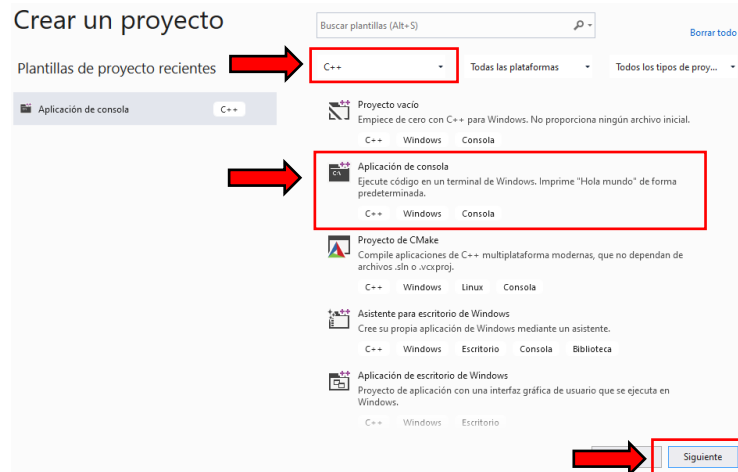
Crear un proyecto

Buscar plantillas (Alt+S)

Borrar todo

Plantillas de proyecto recientes

C++

Todas las plataformas

Todos los tipos de proy...

Aplicación de consola

C++

Proyecto vacío

Empiece de cero con C++ para Windows. No proporciona ningún archivo inicial.

C++ Windows Consola

Aplicación de consola

Ejecute código en un terminal de Windows. Imprime "Hola mundo" de forma predeterminada.

C++ Windows Consola

Proyecto de CMake

Compile aplicaciones de C++ multiplataforma modernas, que no dependan de archivos .sln o .vcxproj.

C++ Windows Linux Consola

Asistente para escritorio de Windows

Cree su propia aplicación de Windows mediante un asistente.

C++ Windows Escritorio Consola Biblioteca

Aplicación de escritorio de Windows

Proyecto de aplicación con una interfaz gráfica de usuario que se ejecuta en Windows.

C++ Windows Escritorio

Siguiente